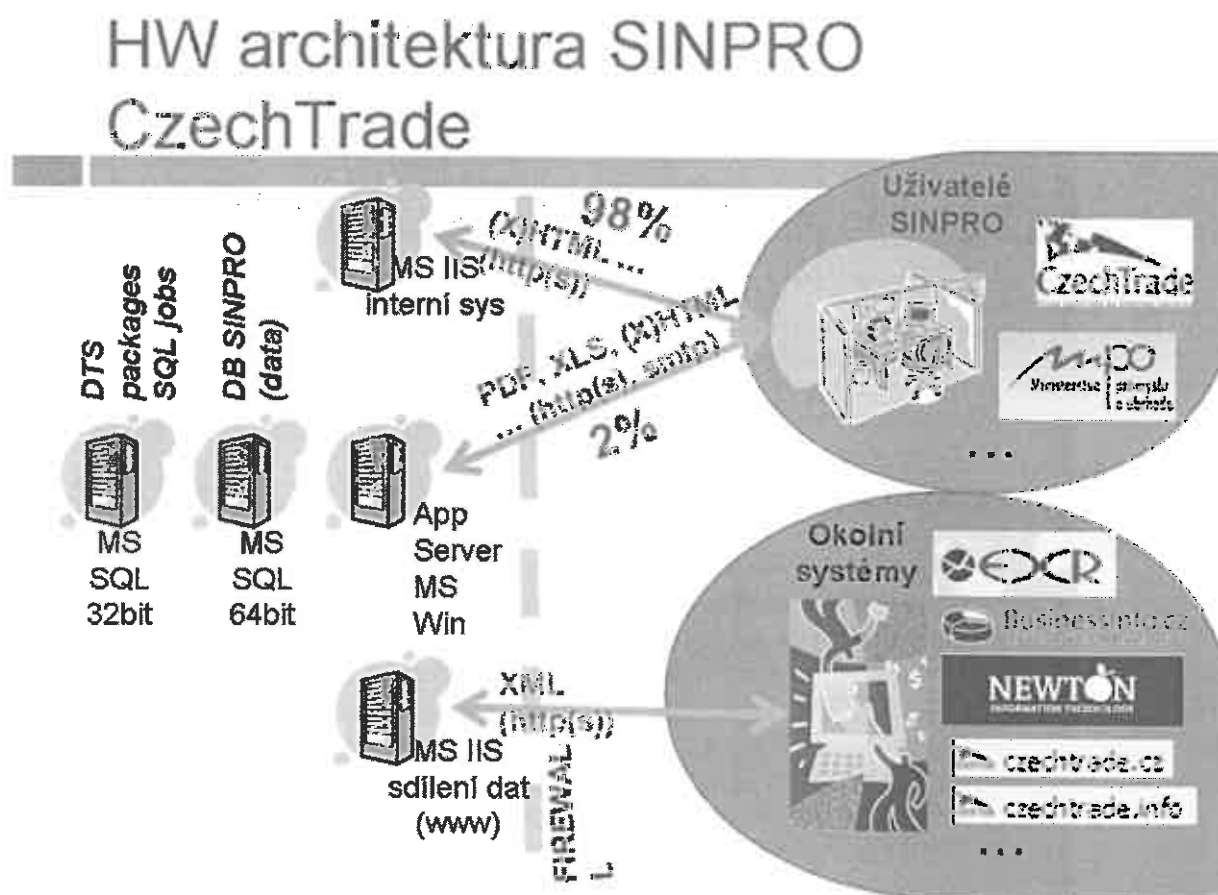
HW architektura SINPRO CzechTrade

DTS packages SQL jobs

DB SINPRO (data)

MS SQL 32bit

MS SQL 64bit

98%

(X)HTML ... (http(s))

MS IIS interní sys

PDF, XLS, (X)HTML ... (http(s), smtp)

2%

App Server MS Win

XML (http(s))

MS IIS sdílení dat (www)

FIREWALL

Uživatelé SINPRO

CzechTrade

MPO

...

Okolní systémy

EXCR

Businessinfo.cz

NEWTON

czechtrade.cz

czechtrade.info

...